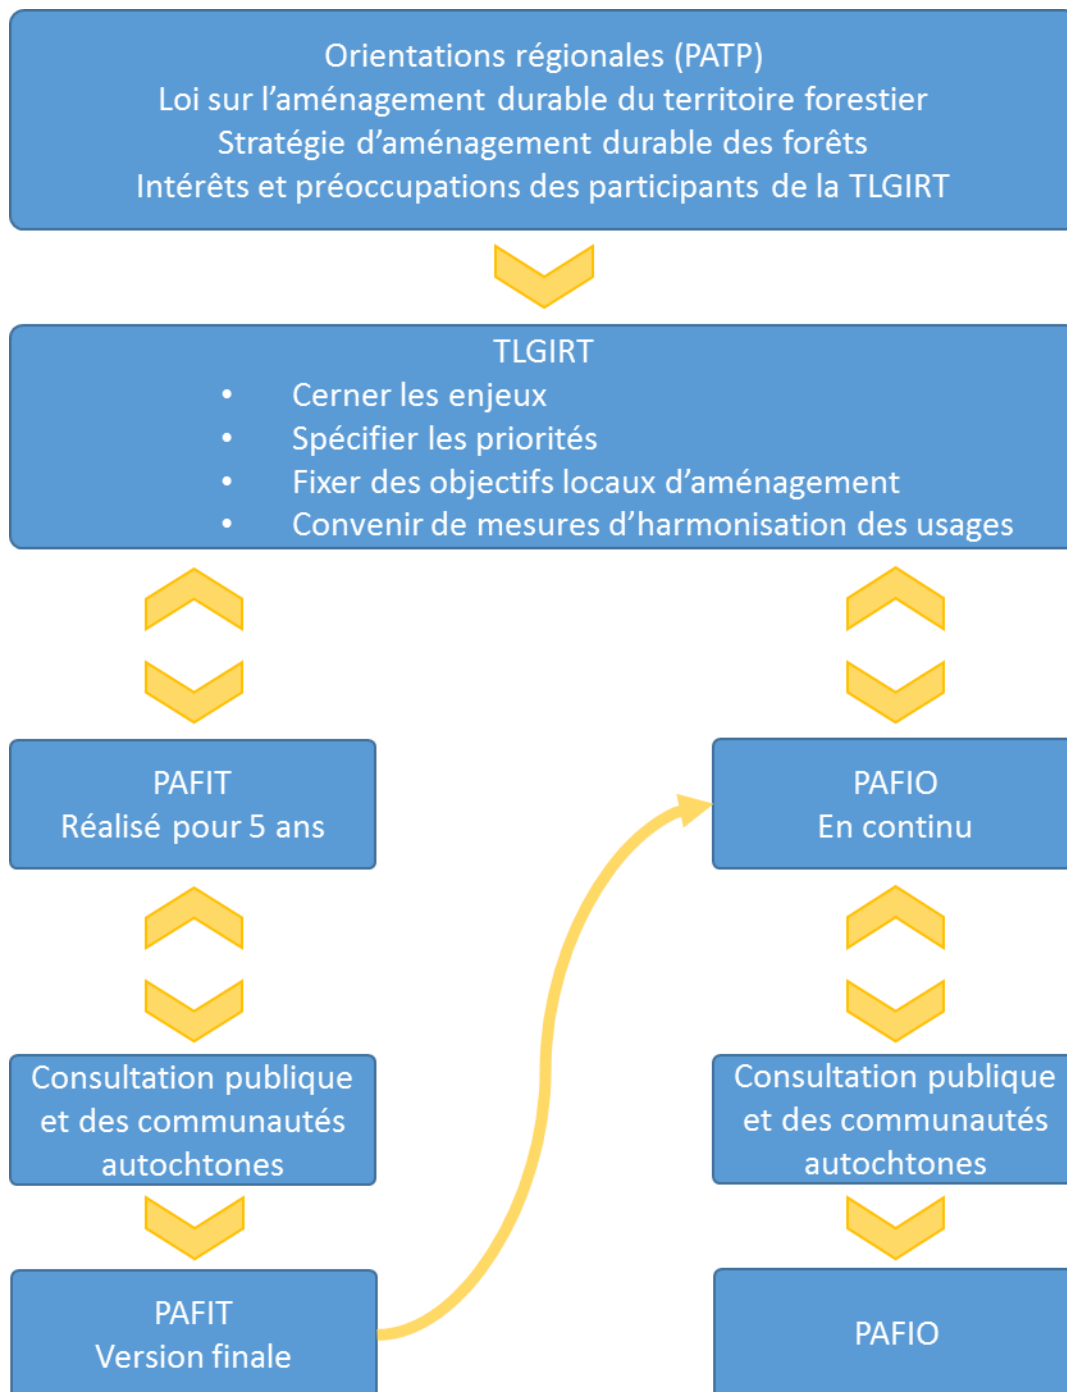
Orientations régionales (PATP)
Loi sur l’aménagement durable du territoire forestier
Stratégie d’aménagement durable des forêts
Intérêts et préoccupations des participants de la TLGIRT

TLGIRT
• Cerner les enjeux
• Spécifier les priorités
• Fixer des objectifs locaux d’aménagement
• Convenir de mesures d’harmonisation des usages

PAFIT
Réalisé pour 5 ans

Consultation publique et des communautés autochtones

PAFIT
Version finale

PAFIO
En continu

Consultation publique et des communautés autochtones

PAFIO